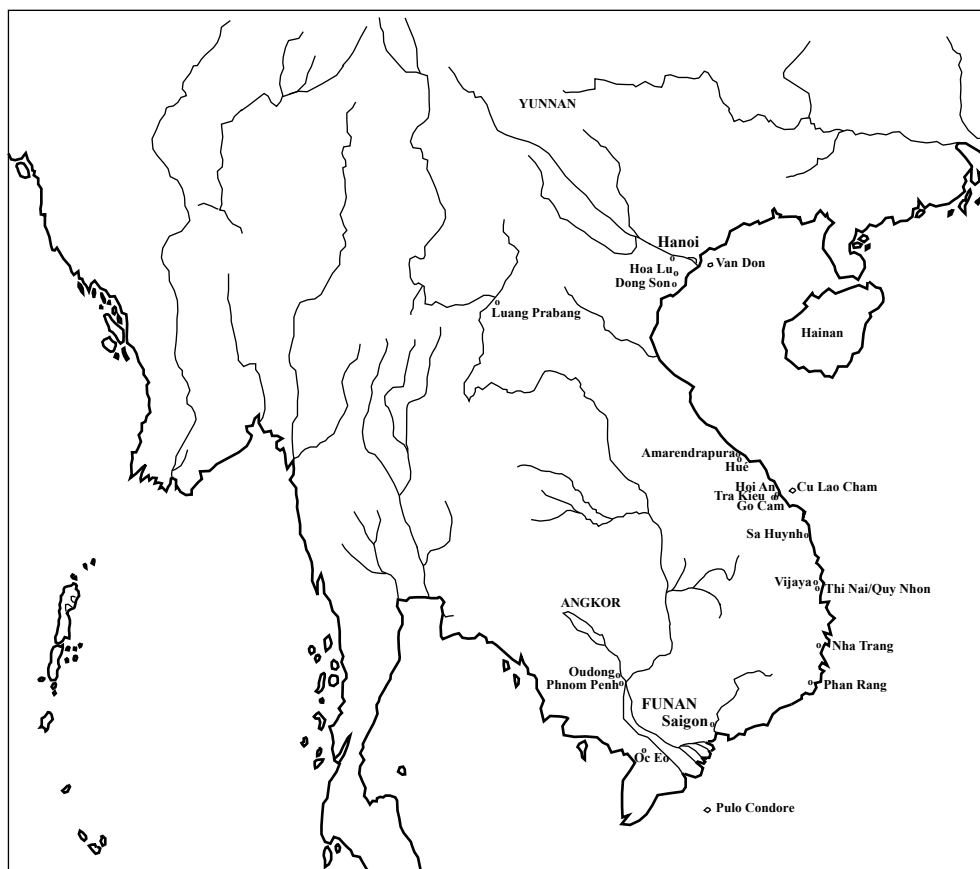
YUNNAN

Hanoi
Hoa Lu
Dong Son
Van Don
Luang Prabang
Hainan
Amarendrapura
Hué
Hoi An
Tra Kieu
Go Cam
Cu Lao Cham
Sa Huynh
Vijaya
Thi Nai/Quy Nhon
ANGKOR
Nha Trang
Oudong
Phnom Penh
Phan Rang
FUNAN
Saigon
Oc Eo
Pulo Condore